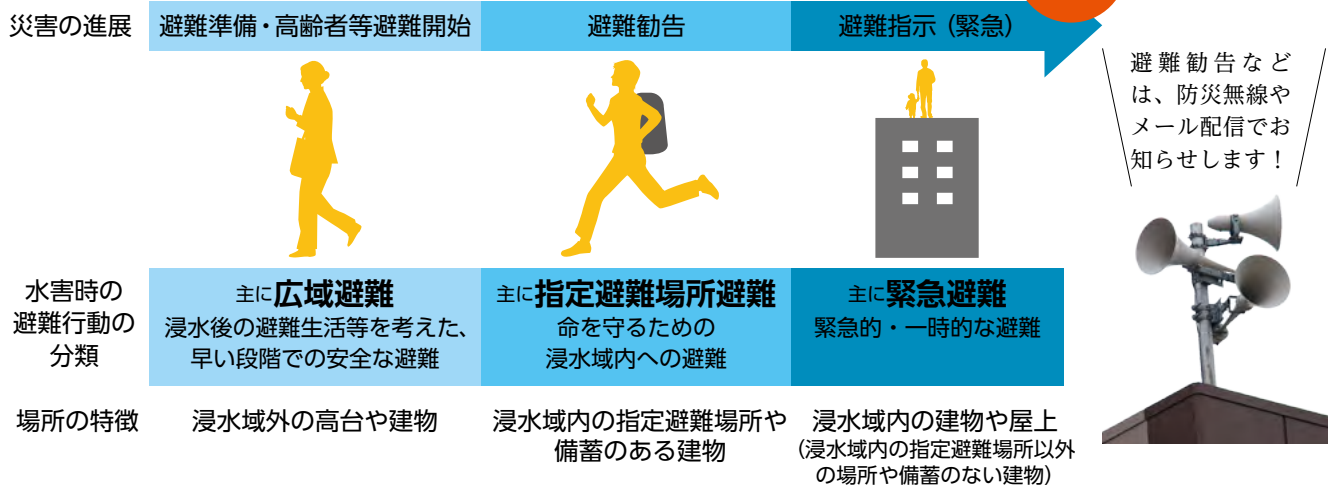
災害の進展

避難準備・高齢者等避難開始

避難勧告

避難指示（緊急）

避難勧告などは、防災無線やメール配信でお知らせします！

水害時の避難行動の分類

主に広域避難
浸水後の避難生活等を考えた、早い段階での安全な避難

主に指定避難場所避難
命を守るための浸水域内への避難

主に緊急避難
緊急的・一時的な避難

場所の特徴

浸水域外の高台や建物

浸水域内の指定避難場所や備蓄のある建物

浸水域内の建物や屋上
（浸水域内の指定避難場所以外の場所や備蓄のない建物）